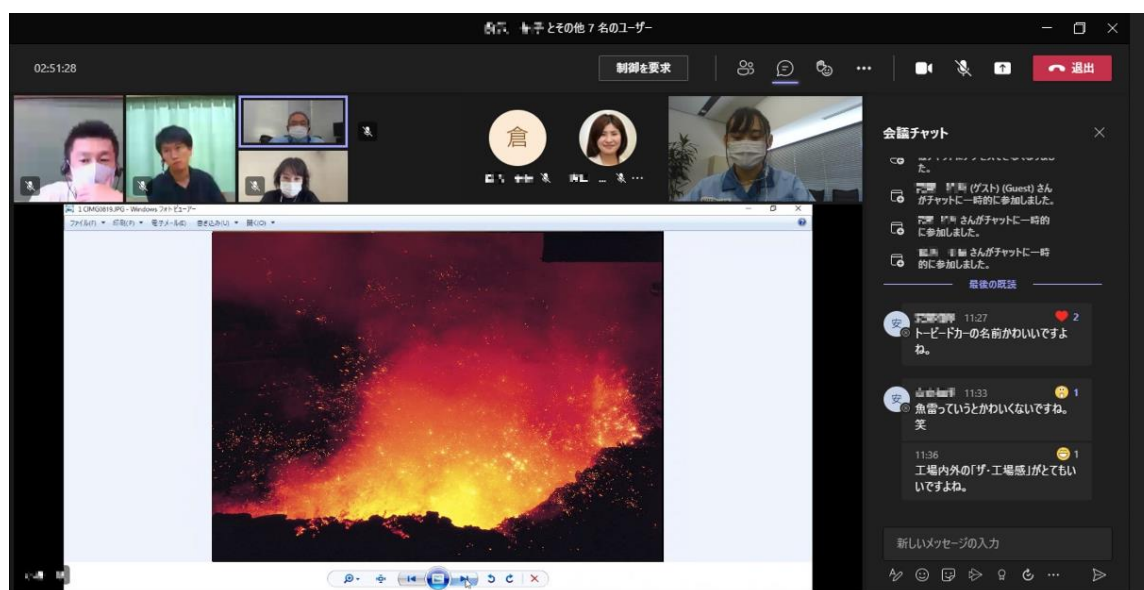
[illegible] とその他 7 名のユーザー

02:51:28

制御を要求

退出

倉

1 OMG0819.JPG - Windows フォト ビューアー

ファイル(F) 印刷(P) 電子メール(E) 書き込み(U) 開く(O)

会議チャット

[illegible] た。

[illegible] (ゲスト) (Guest) さんがチャットに一時的に参加しました。

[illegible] さんがチャットに一時的に参加しました。

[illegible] さんがチャットに一時的に参加しました。

最後の既読

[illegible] 11:27 2
トービードカーの名前かわいいですよね。

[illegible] 11:33 1
魚雷っていうとかわいくないですね。笑

11:36 1
工場内外の「ザ・工場感」がとてもいいですよね。

新しいメッセージの入力